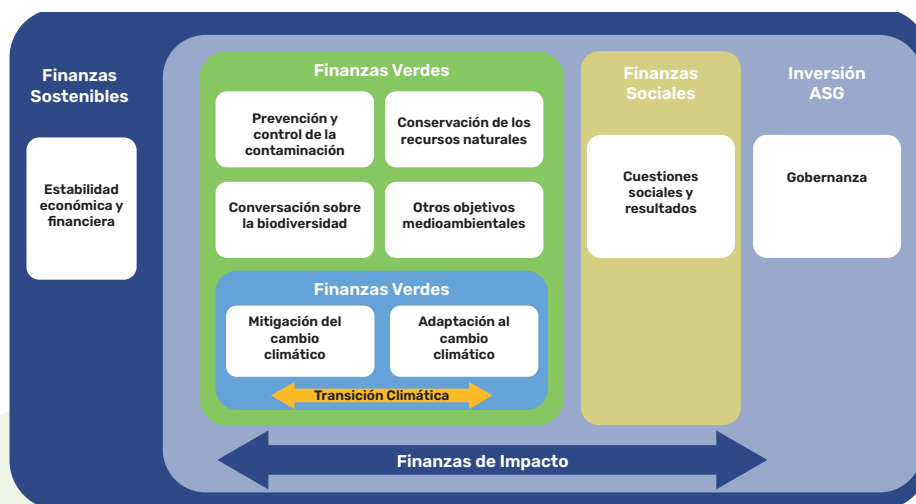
Finanzas Sostenibles

Estabilidad económica y financiera

Finanzas Verdes

Prevención y control de la contaminación

Conservación de los recursos naturales

Conversación sobre la biodiversidad

Otros objetivos medioambientales

Finanzas Verdes

Mitigación del cambio climático

Adaptación al cambio climático

Transición Climática

Finanzas Sociales

Cuestiones sociales y resultados

Inversión ASG

Gobernanza

Finanzas de Impacto